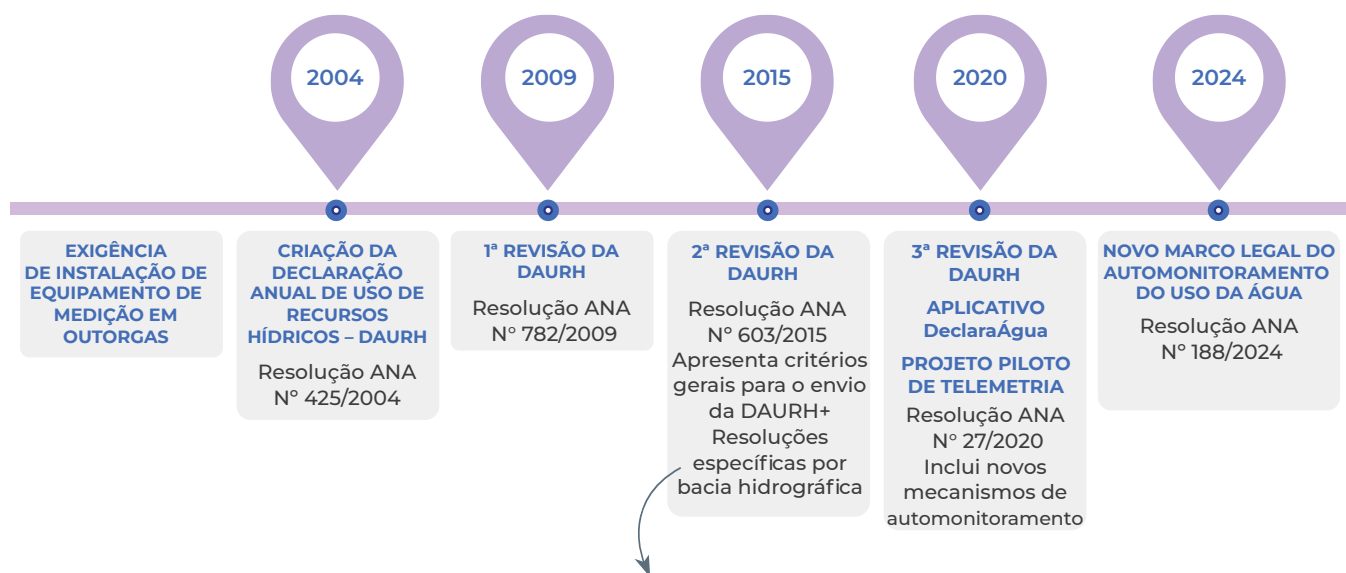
2004

2009

2015

2020

2024

EXIGÊNCIA DE INSTALAÇÃO DE EQUIPAMENTO DE MEDIÇÃO EM OUTORGAS

CRIAÇÃO DA DECLARAÇÃO ANUAL DE USO DE RECURSOS HÍDRICOS – DAURH

Resolução ANA Nº 425/2004

1ª REVISÃO DA DAURH

Resolução ANA Nº 782/2009

2ª REVISÃO DA DAURH

Resolução ANA Nº 603/2015
Apresenta critérios gerais para o envio da DAURH+
Resoluções específicas por bacia hidrográfica

3ª REVISÃO DA DAURH

APLICATIVO DeclaraÁgua

PROJETO PILOTO DE TELEMETRIA

Resolução ANA Nº 27/2020
Inclui novos mecanismos de automonitoramento

NOVO MARCO LEGAL DO AUTOMONITORAMENTO DO USO DA ÁGUA

Resolução ANA Nº 188/2024